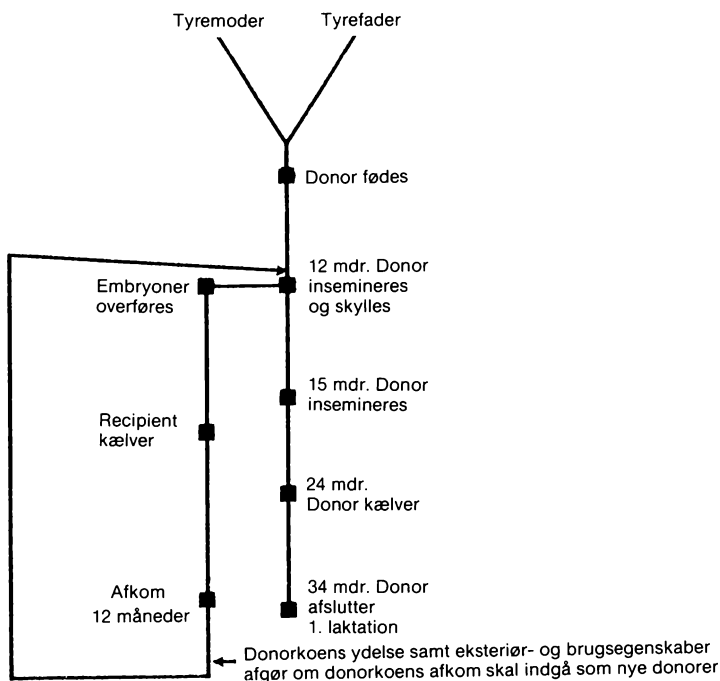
Tyremoder
Tyrefader

Donor fødes

Embryoner overføres

12 mdr. Donor insemineres og skylles

15 mdr. Donor insemineres

Recipient kælver

24 mdr. Donor kælver

Afkom 12 måneder

34 mdr. Donor afslutter 1. laktation

Donorkoens ydelse samt eksteriør- og brugsegenskaber afgør om donorkoens afkom skal indgå som nye donorer